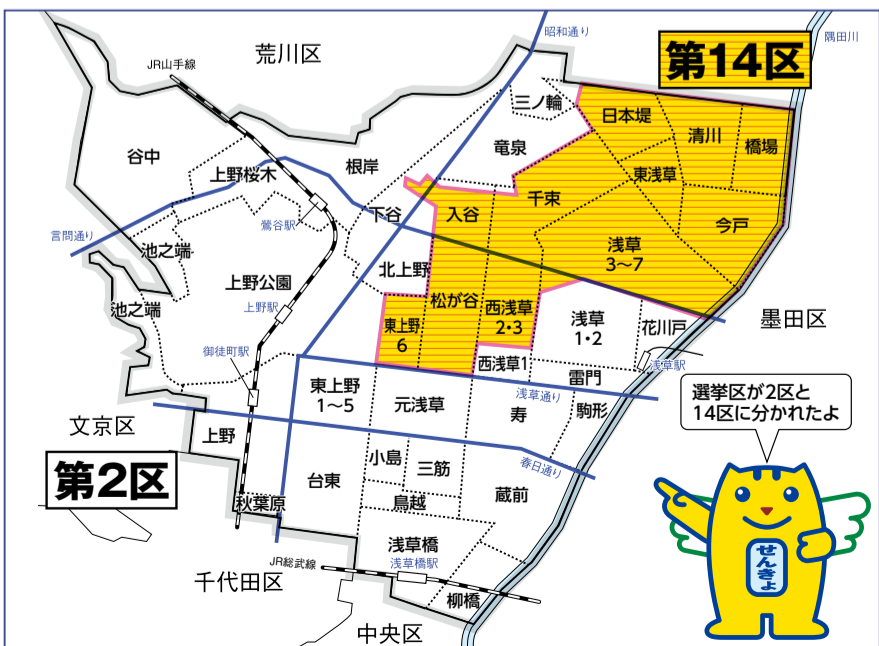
第14区

第2区

荒川区
JR山手線
昭和通り
隅田川
三ノ輪
日本堤
清川
橋場
竜泉
谷中
上野桜木
根岸
東浅草
千束
下谷
鶯谷駅
言問通り
入谷
今戸
池之端
浅草
3～7
上野公園
北上野
池之端
松が谷
西浅草
2・3
墨田区
上野駅
東上野
6
浅草
1・2
花川戸
御徒町駅
西浅草1
浅草駅
東上野
1～5
元浅草
雷門
浅草通り
選挙区が2区と14区に分かれたよ
文京区
寿
駒形
上野
春日通り
小島
三筋
台東
蔵前
鳥越
秋葉原
JR総武線
浅草橋
浅草橋駅
千代田区
柳橋
中央区
せんきょ